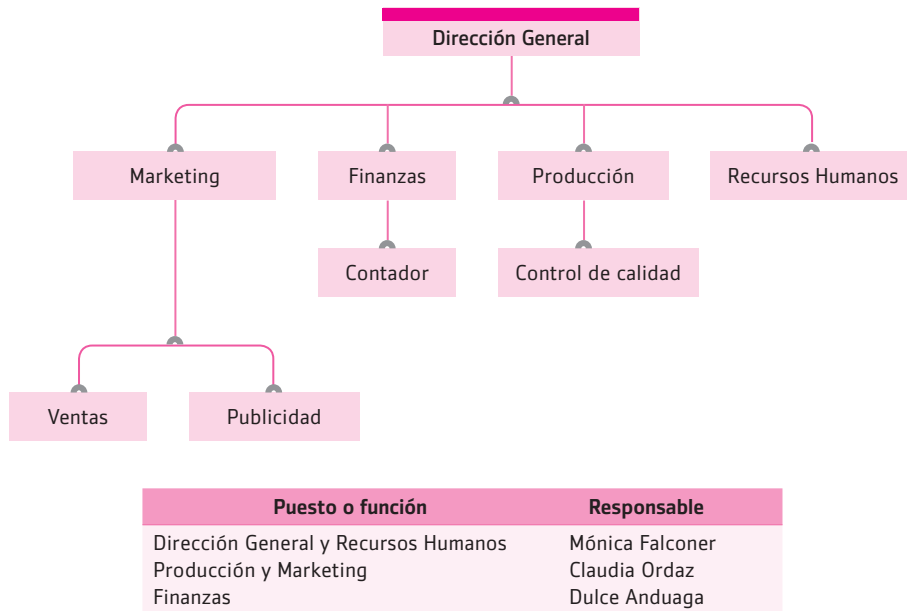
Dirección General

Marketing

Finanzas

Producción

Recursos Humanos

Contador

Control de calidad

Ventas

Publicidad

| Puesto o función | Responsable |
|---|---|
| Dirección General y Recursos Humanos | Mónica Falconer |
| Producción y Marketing | Claudia Ordaz |
| Finanzas | Dulce Anduaga |